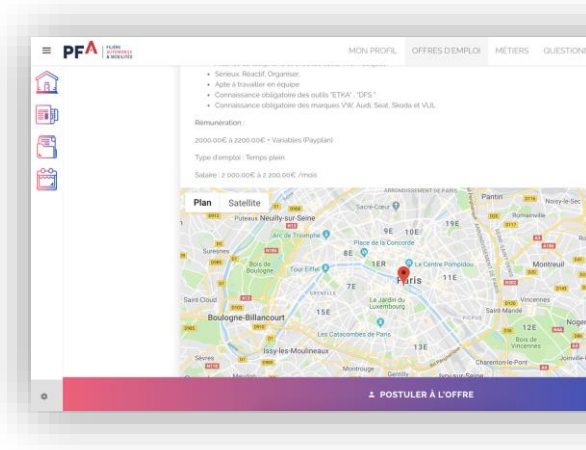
PFA FILIÈRE AUTOMOBILE & MOBILITÉS

MON PROFIL OFFRES D'EMPLOI MÉTIERS QUESTION

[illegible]
• Sérieux, Réactif, Organisé.
• Apte à travailler en équipe
• Connaissance obligatoire des outils "ETKA", "DFS"
• Connaissance obligatoire des marques VW, Audi, Seat, Skoda et VUL.

Rémunération :

2000.00€ à 2200.00€ + Variables (Payplan)

Type d'emploi : Temps plein

Salaire : 2 000,00€ à 2 200,00€ /mois

Plan Satellite

Puteaux Neuilly-sur-Seine Sacré-Cœur Pantin Noisy-le-Sec Romainville Arc de Triomphe 9E 10E 19E Place de la Concorde Suresnes 8E 3E Bois de Boulogne Tour Eiffel 1ER Le Centre Pompidou Montreuil Paris 11E 7E Saint-Cloud Le Jardin du Luxembourg 20E Vincennes Boulogne-Billancourt 15E Saint-Mandé 12E Les Catacombes de Paris 13E Bois de Vincennes Issy-les-Moulineaux Charenton-le-Pont Sèvres Montrouge Gentilly

POSTULER À L'OFFRE